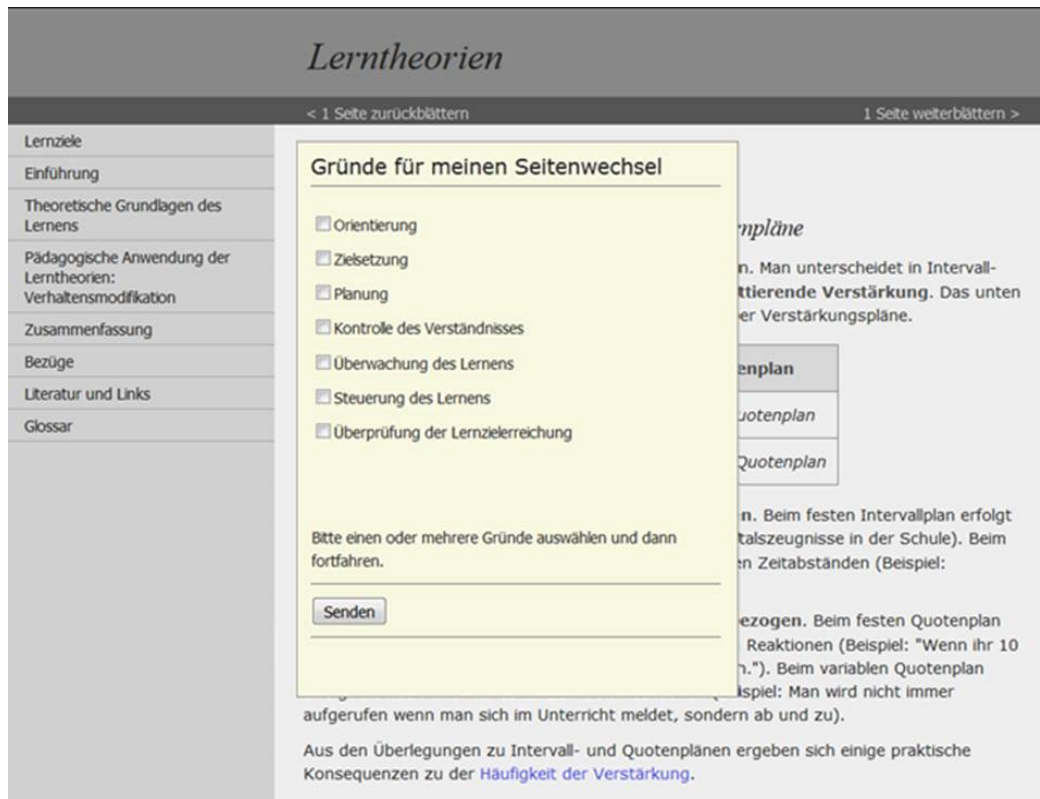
Lerntheorien

< 1 Seite zurückblättern

1 Seite weiterblättern >

Lernziele
Einführung
Theoretische Grundlagen des Lernens
Pädagogische Anwendung der Lerntheorien: Verhaltensmodifikation
Zusammenfassung
Bezüge
Literatur und Links
Glossar

Gründe für meinen Seitenwechsel

Orientierung
Zielsetzung
Planung
Kontrolle des Verständnisses
Überwachung des Lernens
Steuerung des Lernens
Überprüfung der Lernzielerreichung

Bitte einen oder mehrere Gründe auswählen und dann fortfahren.

Senden

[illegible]npläne

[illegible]n. Man unterscheidet in Intervall- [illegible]ttierende Verstärkung. Das unten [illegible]er Verstärkungspläne.

| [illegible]enplan |
|---|
| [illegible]uotenplan |
| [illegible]Quotenplan |

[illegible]n. Beim festen Intervallplan erfolgt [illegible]talszeugnisse in der Schule). Beim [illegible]n Zeitabständen (Beispiel:

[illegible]ezogen. Beim festen Quotenplan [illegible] Reaktionen (Beispiel: "Wenn ihr 10 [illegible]n."). Beim variablen Quotenplan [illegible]ispiel: Man wird nicht immer aufgerufen wenn man sich im Unterricht meldet, sondern ab und zu).

Aus den Überlegungen zu Intervall- und Quotenplänen ergeben sich einige praktische Konsequenzen zu der Häufigkeit der Verstärkung.